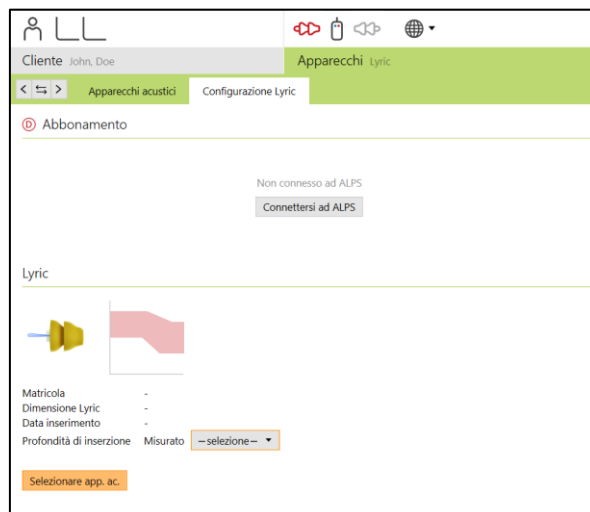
Cliente John, Doe

Apparecchi Lyric

Apparecchi acustici

Configurazione Lyric

D Abbonamento

Non connesso ad ALPS

Connettersi ad ALPS

Lyric

Matricola -

Dimensione Lyric -

Data inserimento -

Profondità di inserzione Misurato – selezione –

Selezionare app. ac.